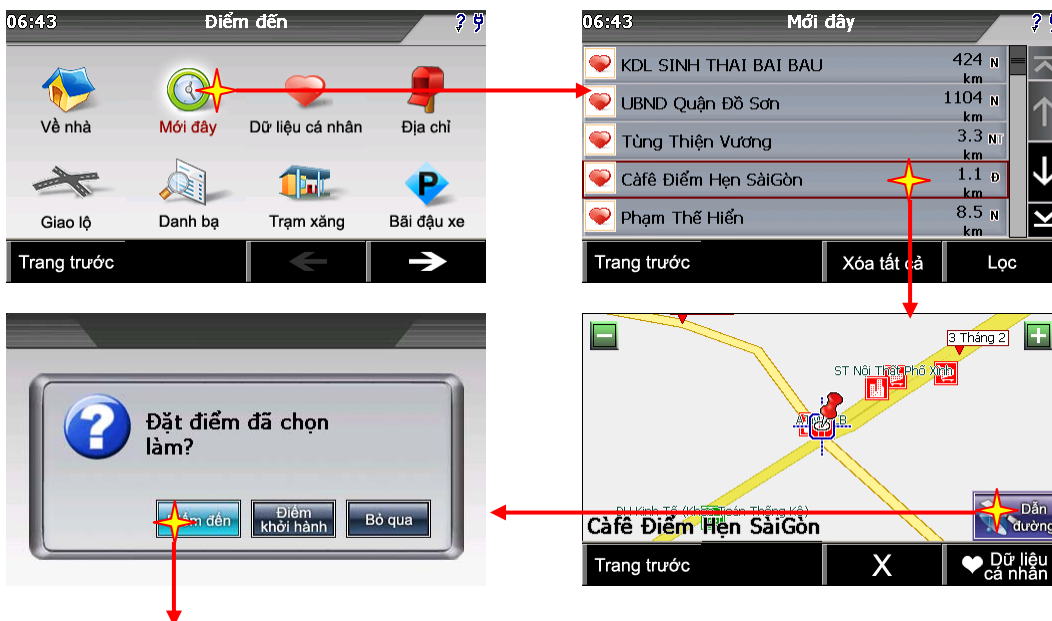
06:43 Điểm đến

Về nhà
Mới đây
Dữ liệu cá nhân
Địa chỉ
Giao lộ
Danh bạ
Trạm xăng
Bãi đậu xe

Trang trước

06:43 Mới đây

KDL SINH THAI BAI BAU 424 km N
UBND Quận Đồ Sơn 1104 km N
Tùng Thiện Vương 3.3 km NT
Càfê Điểm Hẹn SàiGòn 1.1 km Đ
Phạm Thế Hiển 8.5 km N

Trang trước
Xóa tất cả
Lọc

Đặt điểm đã chọn làm?

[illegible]ểm đến
Điểm khởi hành
Bỏ qua

3 Tháng 2
ST Nội Thất Phố Xinh
A
B
ĐH Kinh Tế (Khoa Toán Thống Kê)
Càfê Điểm Hẹn SàiGòn
Dẫn đường

Trang trước
X
Dữ liệu cá nhân